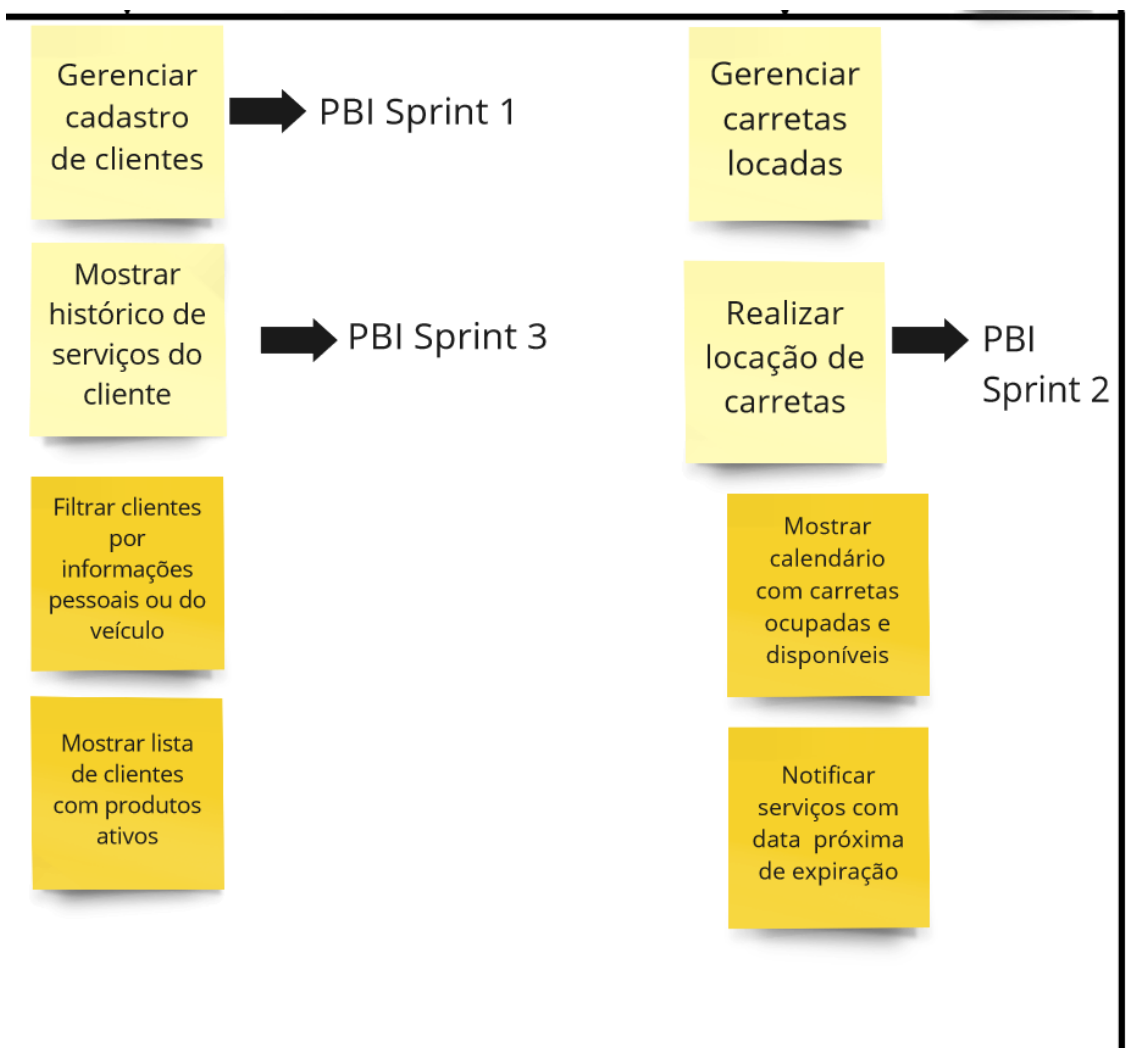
Gerenciar cadastro de clientes

PBI Sprint 1

Gerenciar carretas locadas

Mostrar histórico de serviços do cliente

PBI Sprint 3

Realizar locação de carretas

PBI Sprint 2

Filtrar clientes por informações pessoais ou do veículo

Mostrar calendário com carretas ocupadas e disponíveis

Mostrar lista de clientes com produtos ativos

Notificar serviços com data próxima de expiração